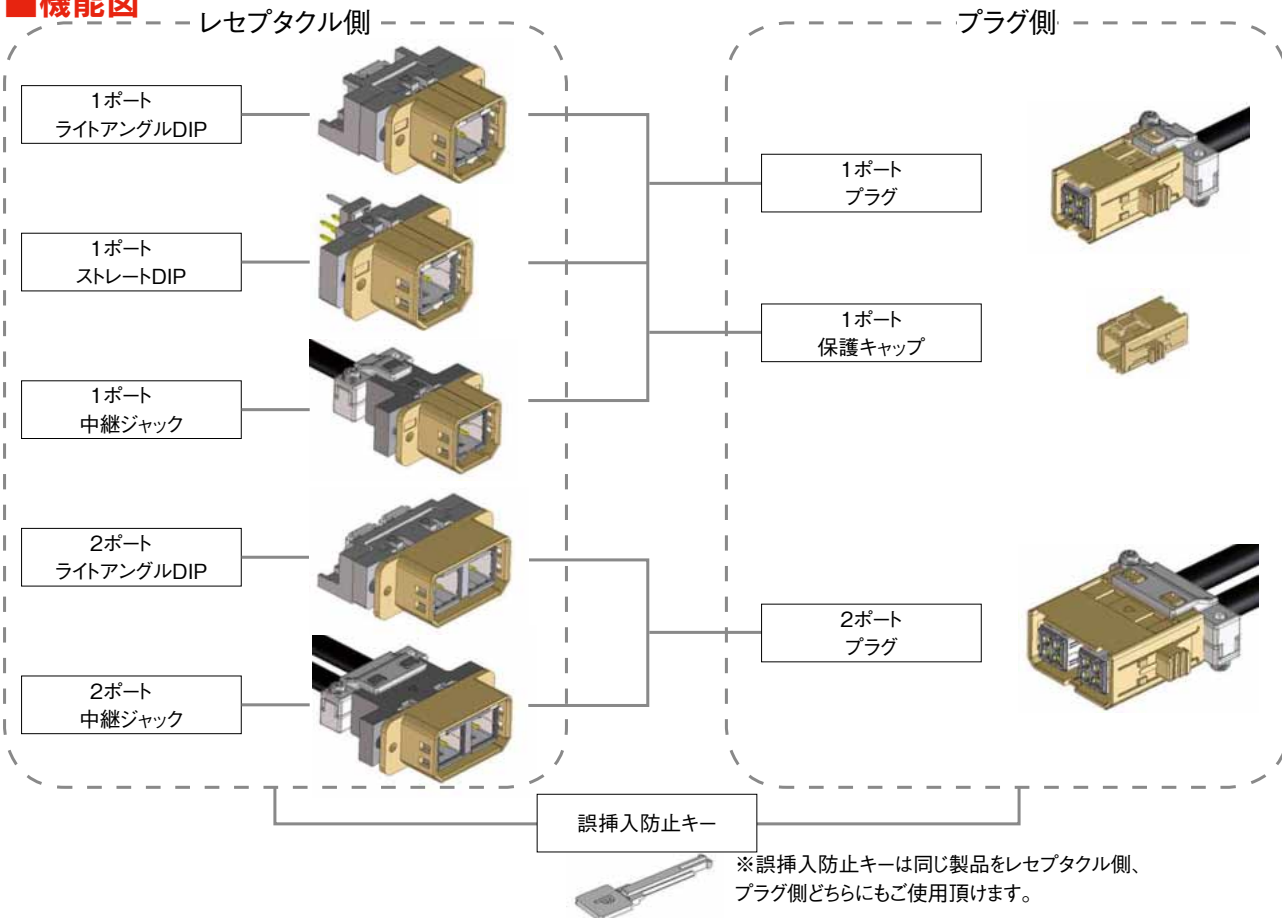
■機能図

レセプタクル側

1ポート
ライトアングルDIP

1ポート
ストレートDIP

1ポート
中継ジャック

2ポート
ライトアングルDIP

2ポート
中継ジャック

プラグ側

1ポート
プラグ

1ポート
保護キャップ

2ポート
プラグ

誤挿入防止キー

※誤挿入防止キーは同じ製品をレセプタクル側、プラグ側どちらにもご使用頂けます。